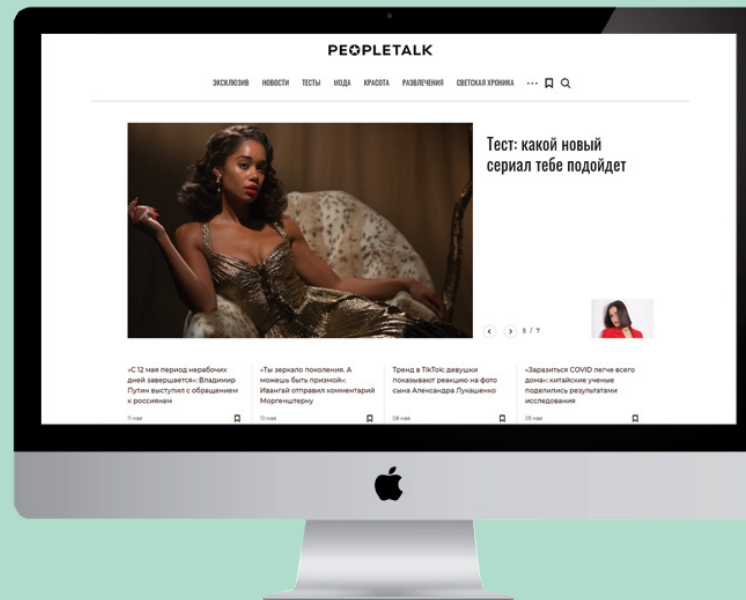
PEOPLETALK

ЭКСКЛЮЗИВ НОВОСТИ ТЕСТЫ МОДА КРАСОТА РАЗВЛЕЧЕНИЯ СВЕТСКАЯ ХРОНИКА

Тест: какой новый сериал тебе подойдет

5 / 7

«С 12 мая период нерабочих дней завершается»: Владимир Путин выступил с обращением к россиянам

11 мая

«Ты зеркало поколения. А можешь быть призмой»: Ивангай отправил комментарий Моргенштерну

12 мая

Тренд в TikTok: девушки показывают реакцию на фото сына Александра Лукашенко

08 мая

«Заразиться COVID легче всего дома»: китайские ученые поделились результатами исследования

05 мая